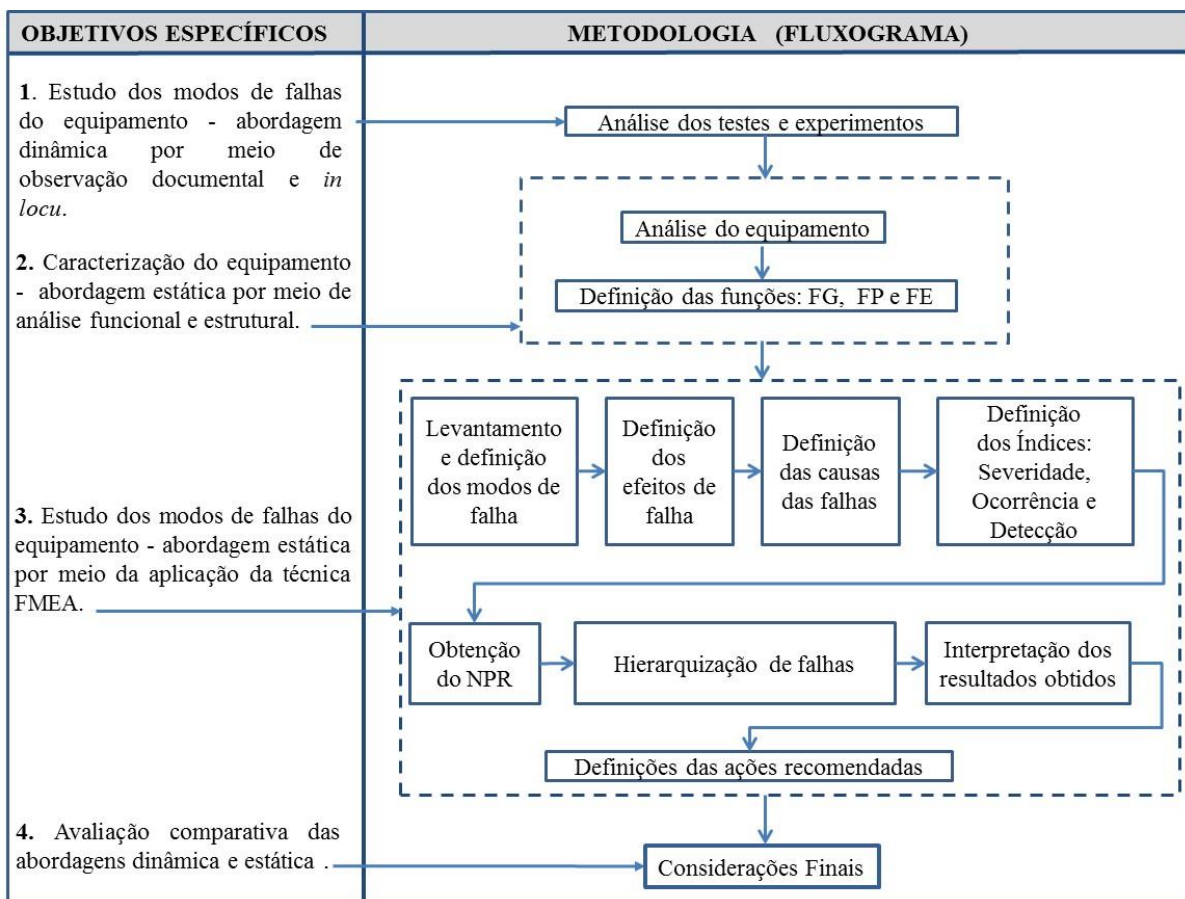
OBJETIVOS ESPECÍFICOS

METODOLOGIA (FLUXOGRAMA)

1. Estudo dos modos de falhas do equipamento - abordagem dinâmica por meio de observação documental e in locu.

2. Caracterização do equipamento - abordagem estática por meio de análise funcional e estrutural.

3. Estudo dos modos de falhas do equipamento - abordagem estática por meio da aplicação da técnica FMEA.

4. Avaliação comparativa das abordagens dinâmica e estática .

Análise dos testes e experimentos

Análise do equipamento

Definição das funções: FG, FP e FE

Levantamento e definição dos modos de falha

Definição dos efeitos de falha

Definição das causas das falhas

Definição dos Índices: Severidade, Ocorrência e Detecção

Obtenção do NPR

Hierarquização de falhas

Interpretação dos resultados obtidos

Definições das ações recomendadas

Considerações Finais